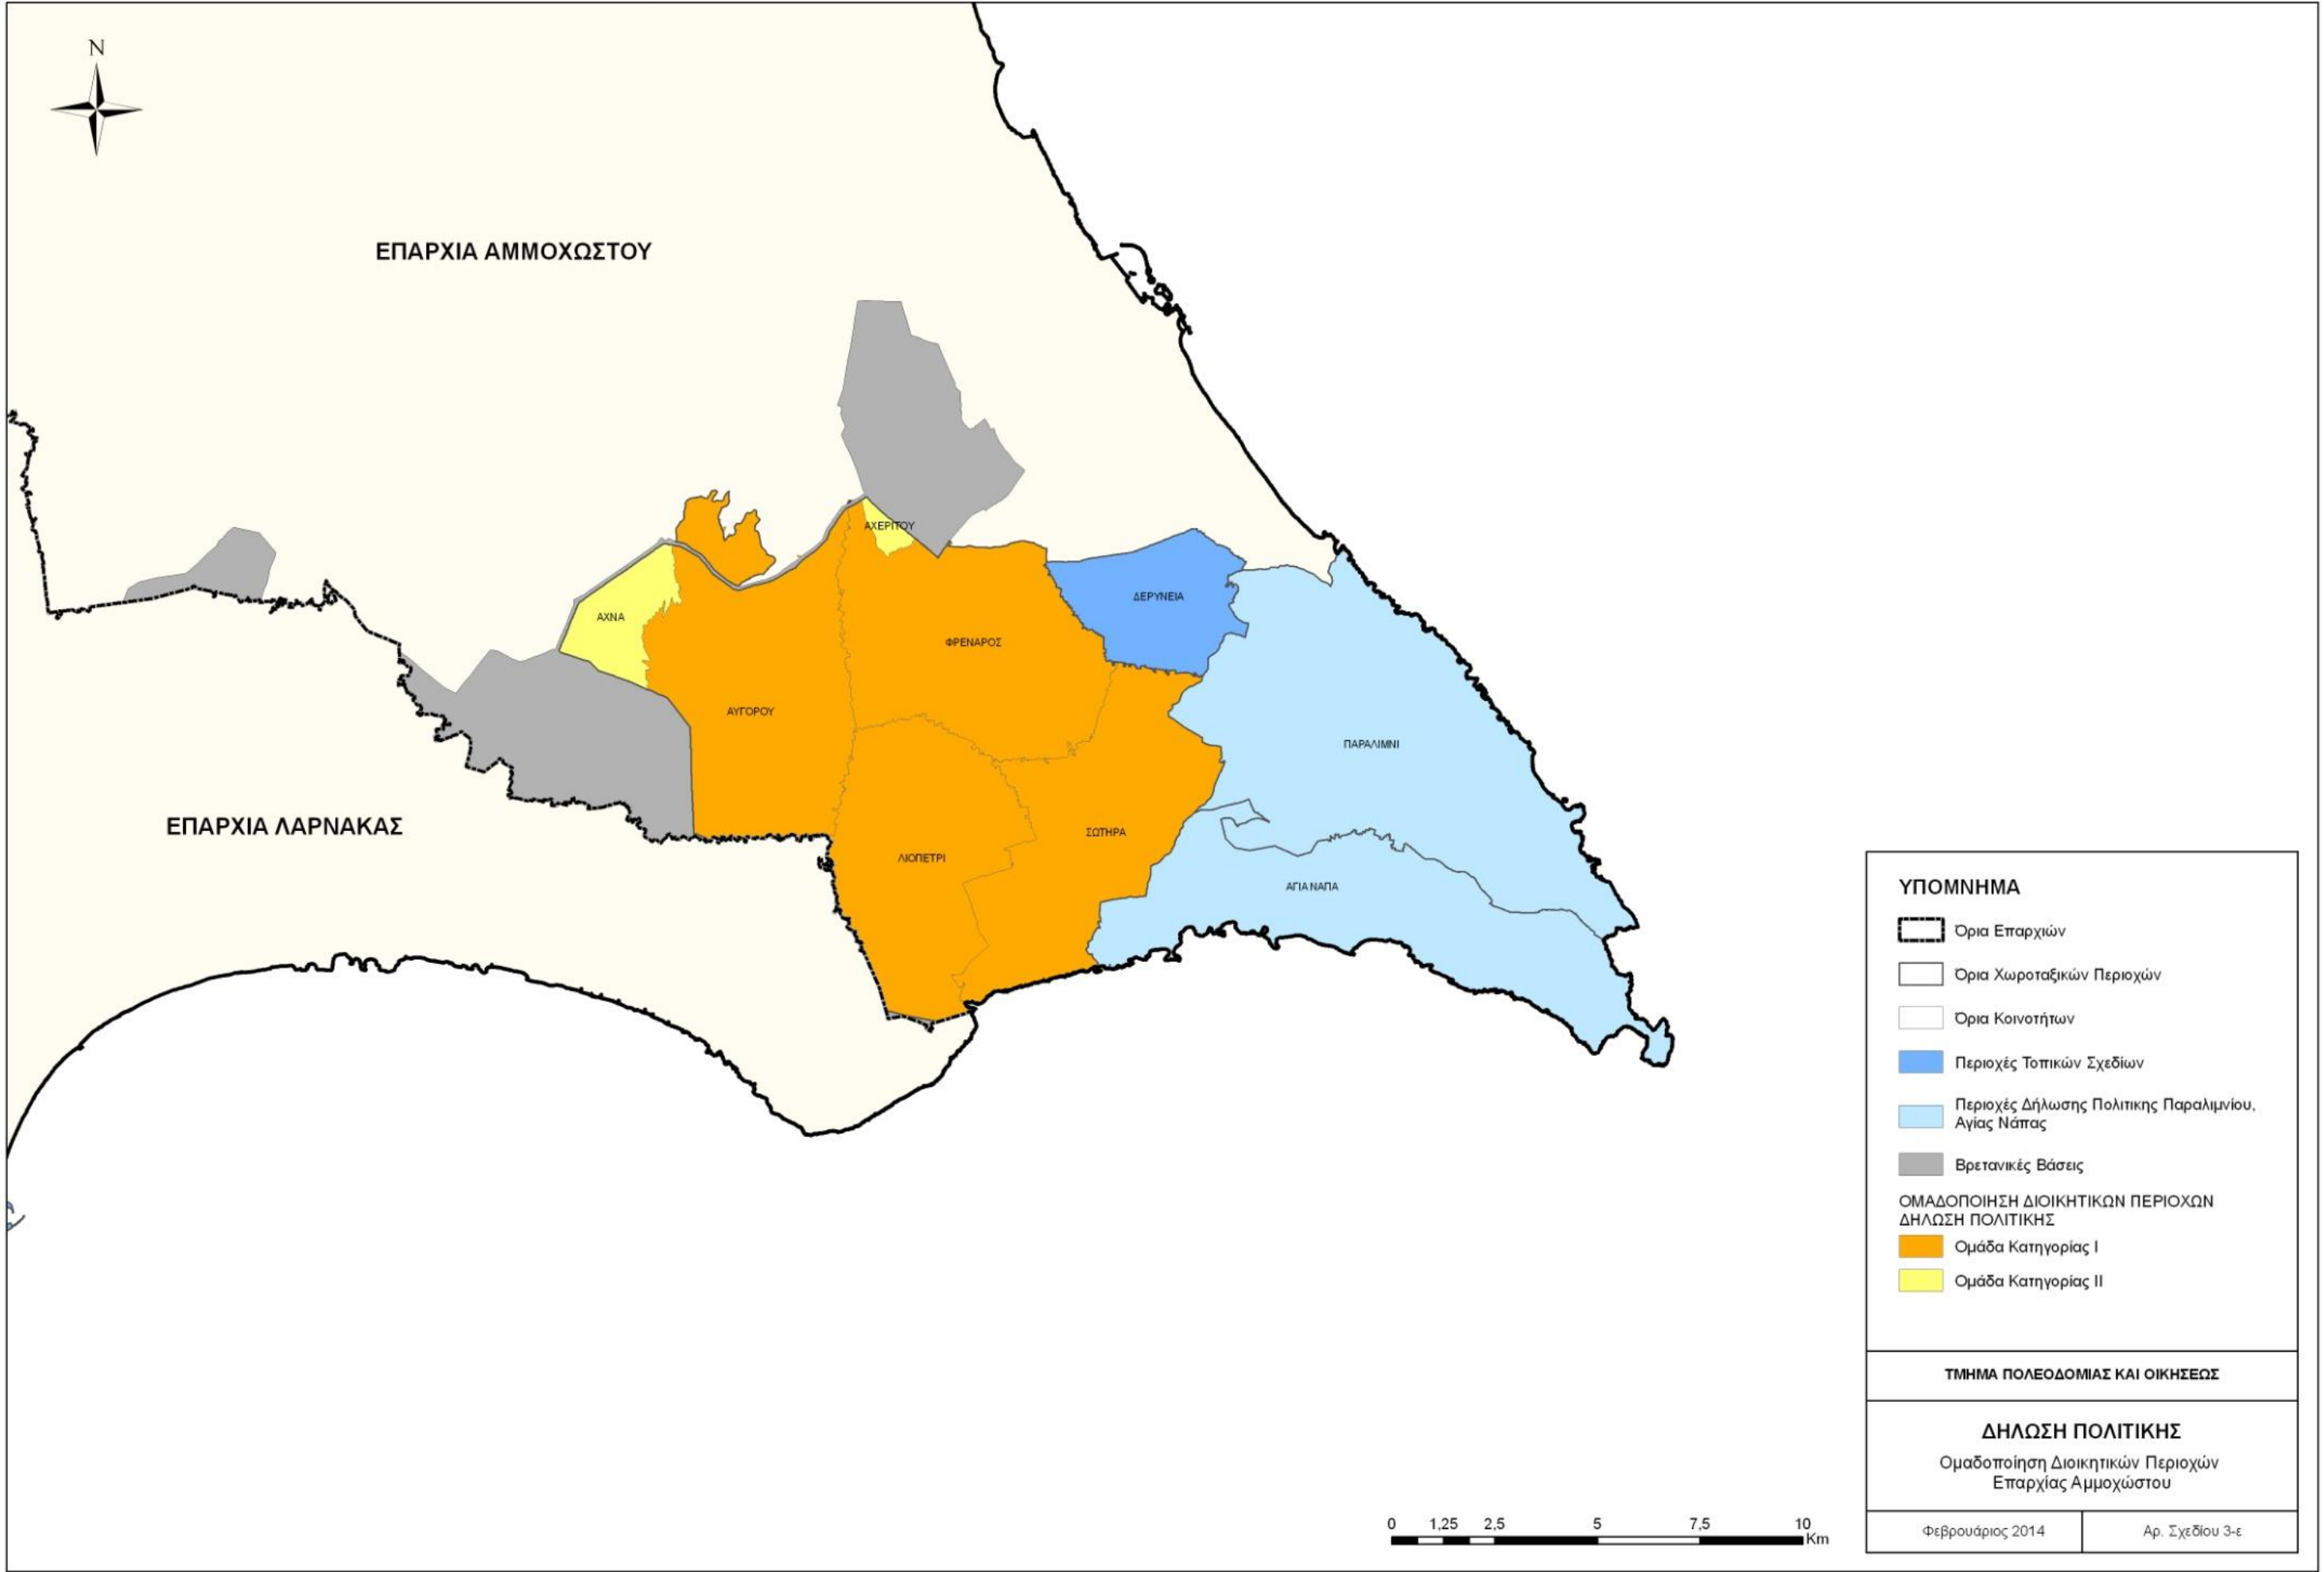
N

ΕΠΑΡΧΙΑ ΑΜΜΟΧΩΣΤΟΥ

ΕΠΑΡΧΙΑ ΛΑΡΝΑΚΑΣ

ΑΧΕΡΙΤΟΥ

ΑΧΝΑ

ΔΕΡΥΝΕΙΑ

ΦΡΕΝΑΡΟΣ

ΑΥΓΟΡΟΥ

ΠΑΡΑΛΙΜΝΙ

ΣΩΤΗΡΑ

ΛΙΟΠΕΤΡΙ

ΑΓΙΑ ΝΑΠΑ

ΥΠΟΜΝΗΜΑ

Όρια Επαρχιών

Όρια Χωροταξικών Περιοχών

Όρια Κοινοτήτων

Περιοχές Τοπικών Σχεδίων

Περιοχές Δήλωσης Πολιτικής Παραλιμνίου, Αγίας Νάπας

Βρετανικές Βάσεις

ΟΜΑΔΟΠΟΙΗΣΗ ΔΙΟΙΚΗΤΙΚΩΝ ΠΕΡΙΟΧΩΝ ΔΗΛΩΣΗ ΠΟΛΙΤΙΚΗΣ

Ομάδα Κατηγορίας I

Ομάδα Κατηγορίας II

ΤΜΗΜΑ ΠΟΛΕΟΔΟΜΙΑΣ ΚΑΙ ΟΙΚΗΣΕΩΣ

ΔΗΛΩΣΗ ΠΟΛΙΤΙΚΗΣ

Ομαδοποίηση Διοικητικών Περιοχών Επαρχίας Αμμοχώστου

0 1,25 2,5 5 7,5 10 Km

Φεβρουάριος 2014

Αρ. Σχεδίου 3-ε